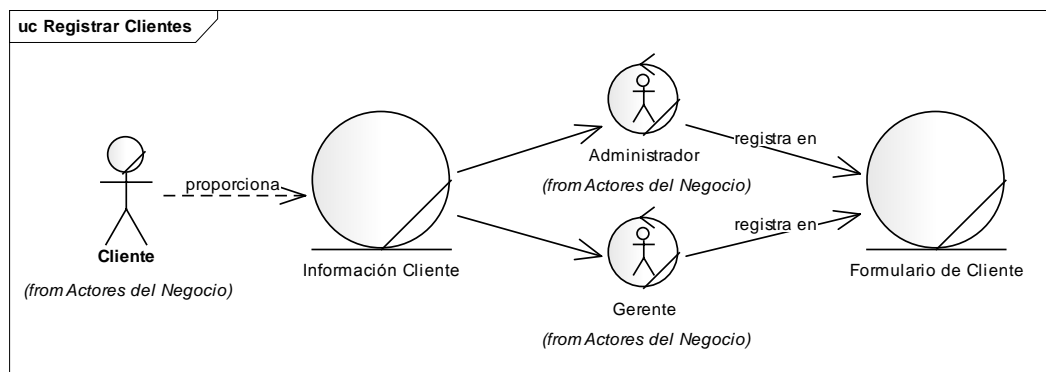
uc Registrar Clientes

Cliente

(from Actores del Negocio)

proporciona

Información Cliente

Administrador

(from Actores del Negocio)

Gerente

(from Actores del Negocio)

registra en

registra en

Formulario de Cliente